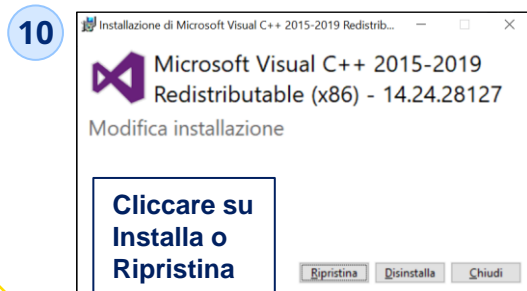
10

Installazione di Microsoft Visual C++ 2015-2019 Redistrib...

Microsoft Visual C++ 2015-2019 Redistributable (x86) - 14.24.28127

Modifica installazione

Cliccare su Installa o Ripristina

Ripristina Disinstalla Chiudi